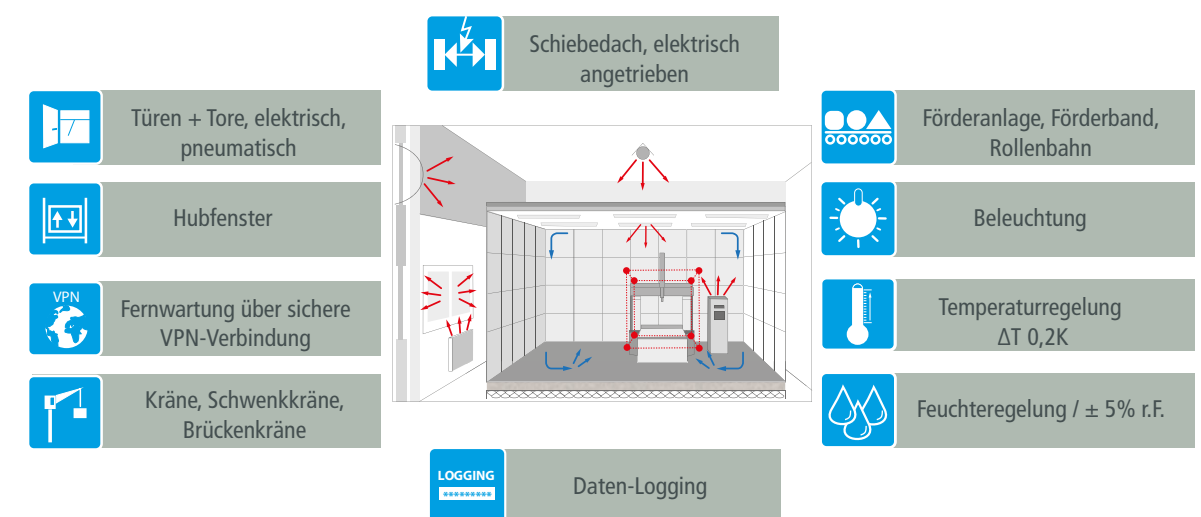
Schiebedach, elektrisch angetrieben

Türen + Tore, elektrisch, pneumatisch

Hubfenster

VPN

Fernwartung über sichere VPN-Verbindung

Kräne, Schwenkkräne, Brückenkräne

Förderanlage, Förderband, Rollenbahn

Beleuchtung

Temperaturregelung ΔT 0,2K

Feuchteregelung / ± 5% r.F.

LOGGING
*********

Daten-Logging